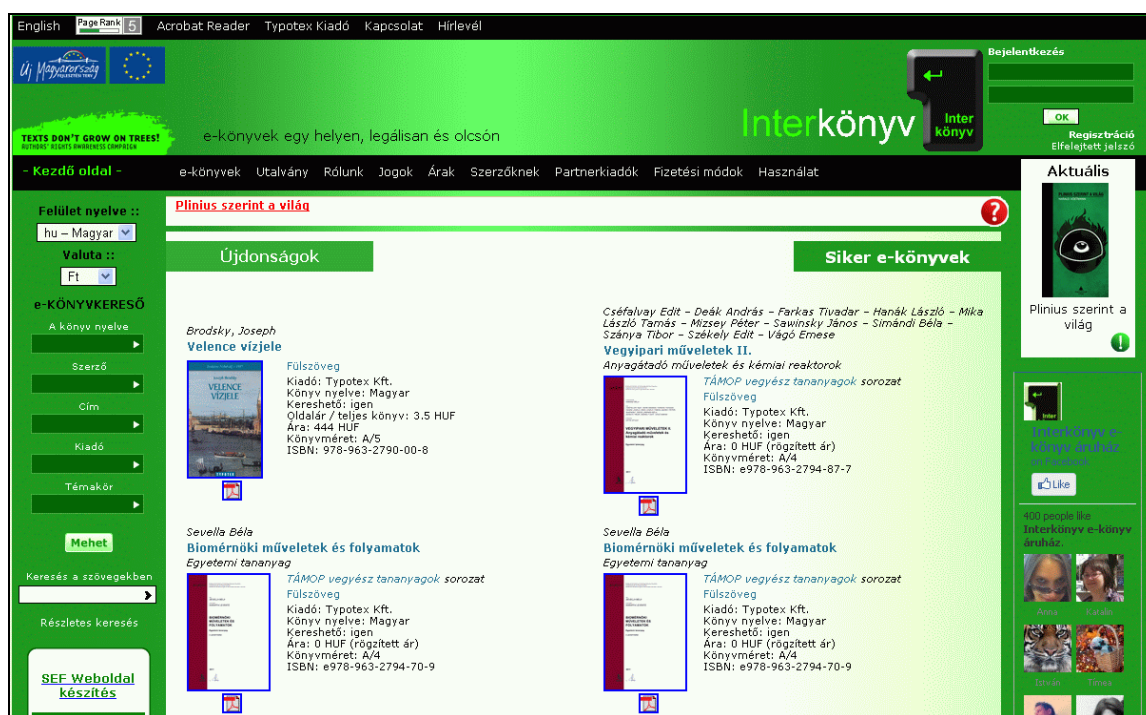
English PageRank 5 Acrobat Reader Typotex Kiadó Kapcsolat Hírlevél

Új Magyarország

TEXTS DON'T GROW ON TREES! AUTHORS' RIGHTS AWARENESS CAMPAIGN

e-könyvek egy helyen, legálisan és olcsón

Interkönyv

Inter könyv

Bejelentkezés

OK

Regisztráció
Elfelejtett jelszó

- Kezdő oldal -

e-könyvek Utalvány Rólunk Jogok Árak Szerzőknek Partnerkiadók Fizetési módok Használat

Aktuális

Plinius szerint a világ

Felület nyelve ::
hu – Magyar
Valuta ::
Ft

e-KÖNYVKERESŐ
A könyv nyelve
Szerző
Cím
Kiadó
Témakör

Mehet

Keresés a szövegekben

Részletes keresés

SEF Weboldal készítés

Plinius szerint a világ

Újdonságok

Siker e-könyvek

Brodsky, Joseph
Velence vízjele
Fülszöveg
Kiadó: Typotex Kft.
Könyv nyelve: Magyar
Kereshető: igen
Oldalár / teljes könyv: 3.5 HUF
Ára: 444 HUF
Könyvméret: A/5
ISBN: 978-963-2790-00-8

Cséfalvay Edit – Deák András – Farkas Tivadar – Hanák László – Mika László Tamás – Mizsey Péter – Sawinsky János – Simándi Béla – Szánya Tibor – Székely Edit – Vágó Emese
Vegyipari műveletek II.
Anyagátadó műveletek és kémiai reaktorok
TÁMOP vegyész tananyagok sorozat
Fülszöveg
Kiadó: Typotex Kft.
Könyv nyelve: Magyar
Kereshető: igen
Ára: 0 HUF (rögzített ár)
Könyvméret: A/4
ISBN: e978-963-2794-87-7

Sevella Béla
Biomérnöki műveletek és folyamatok
Egyetemi tananyag
TÁMOP vegyész tananyagok sorozat
Fülszöveg
Kiadó: Typotex Kft.
Könyv nyelve: Magyar
Kereshető: igen
Ára: 0 HUF (rögzített ár)
Könyvméret: A/4
ISBN: e978-963-2794-70-9

Sevella Béla
Biomérnöki műveletek és folyamatok
Egyetemi tananyag
TÁMOP vegyész tananyagok sorozat
Fülszöveg
Kiadó: Typotex Kft.
Könyv nyelve: Magyar
Kereshető: igen
Ára: 0 HUF (rögzített ár)
Könyvméret: A/4
ISBN: e978-963-2794-70-9

Interkönyv e-könyv áruház
on Facebook
Like
400 people like Interkönyv e-könyv áruház.
Anna Katalin
István Times